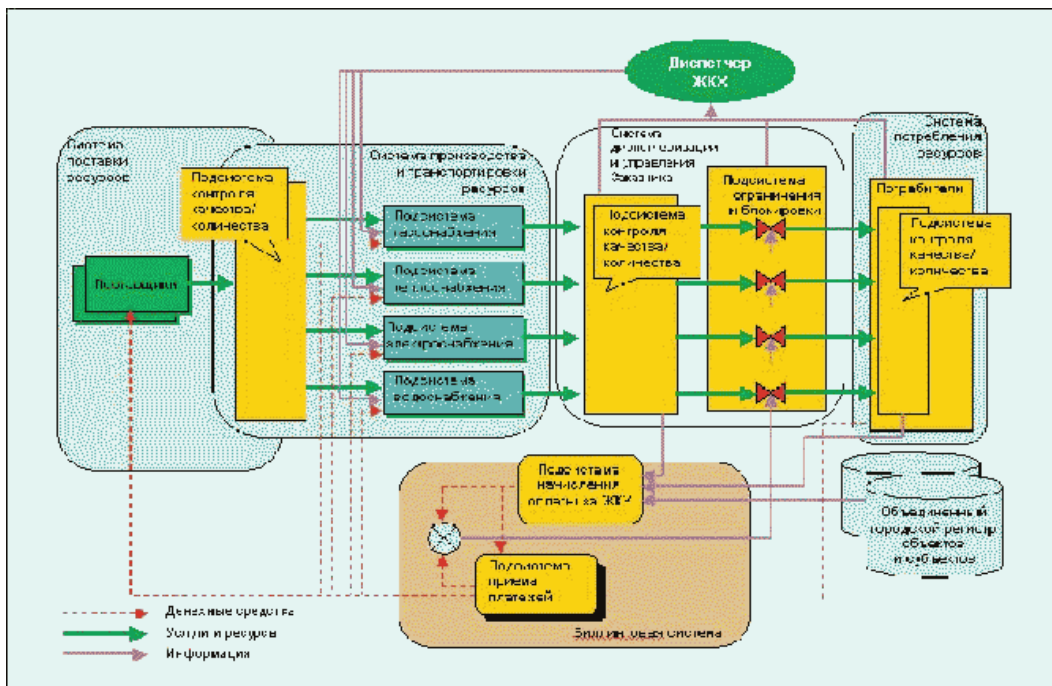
Диспетчер ЖКХ

Система поставки ресурсов

Поставщики

Подсистема контроля качества/ количества

Система производства и транспортировки ресурсов

Подсистема газоснабжения

Подсистема теплоснабжения

Подсистема электроснабжения

Подсистема водоснабжения

Система диспетчеризации и управления Заказчика

Подсистема контроля качества/ количества

Подсистема ограничения и блокировки

Система потребления ресурсов

Потребители

Подсистема контроля качества/ количества

Подсистема начисления оплаты за ЖКУ

Подсистема приема платежей

Биллинговая система

Объединенный городской регистр объектов и субъектов

Денежные средства

Услуги и ресурсы

Информация